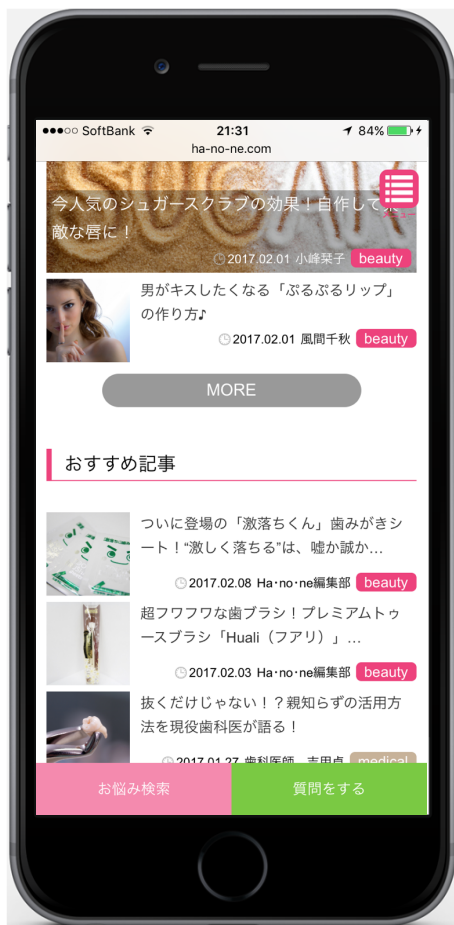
●●●○○ SoftBank 21:31 84%

ha-no-ne.com

今人気のシュガースクラブの効果！自作して素敵な唇に！

2017.02.01 小峰栞子 beauty

男がキスしたくなる「ぷるぷるリップ」の作り方♪

2017.02.01 風間千秋 beauty

MORE

おすすめ記事

ついに登場の「激落ちくん」歯みがきシート！"激しく落ちる"は、嘘か誠か…

2017.02.08 Ha·no·ne編集部 beauty

超フワフワな歯ブラシ！プレミアムトゥースブラシ「Huali（フアリ）」…

2017.02.03 Ha·no·ne編集部 beauty

抜くだけじゃない！？親知らずの活用方法を現役歯科医が語る！

2017.01.27 歯科医師 吉田貞 medical

お悩み検索

質問をする